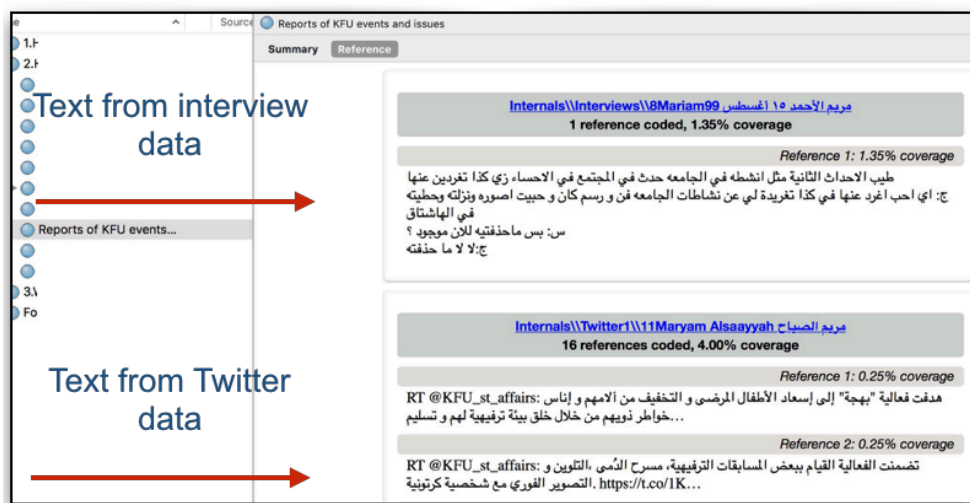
e
Source
1.I
2.I
Reports of KFU events...
3.\
Fo

Text from interview data

Text from Twitter data

Reports of KFU events and issues

Summary Reference

Internals\\Interviews\\8Mariam99 مريم الأحمد ١٥ أغسطس
1 reference coded, 1.35% coverage

Reference 1: 1.35% coverage
طيب الاحداث الثانية مثل انشطه في الجامعه حدث في المجتمع في الاحساء زي كذا تغردين عنها
ج: اي احب اغرد عنها في كذا تغريدة لي عن نشاطات الجامعه فن و رسم كان و حبيت اصوره ونزلته وحطيته في الهاشتاق
س: بس ماحذفتيه للان موجود ؟
ج:لا لا ما حذفته

Internals\\Twitter1\\11Maryam Alsaayyah مريم الصباح
16 references coded, 4.00% coverage

Reference 1: 0.25% coverage
RT @KFU_st_affairs: هدفت فعالية "بهجة" إلى إسعاد الأطفال المرضى و التخفيف من آلامهم و إيناس خواطر ذويهم من خلال خلق بيئة ترفيهية لهم و تسليم...

Reference 2: 0.25% coverage
RT @KFU_st_affairs: تضمنت الفعالية القيام ببعض المسابقات الترفيهية، مسرح الدُمى ،التلوين و التصوير الفوري مع شخصية كرتونية. https://t.co/1K...